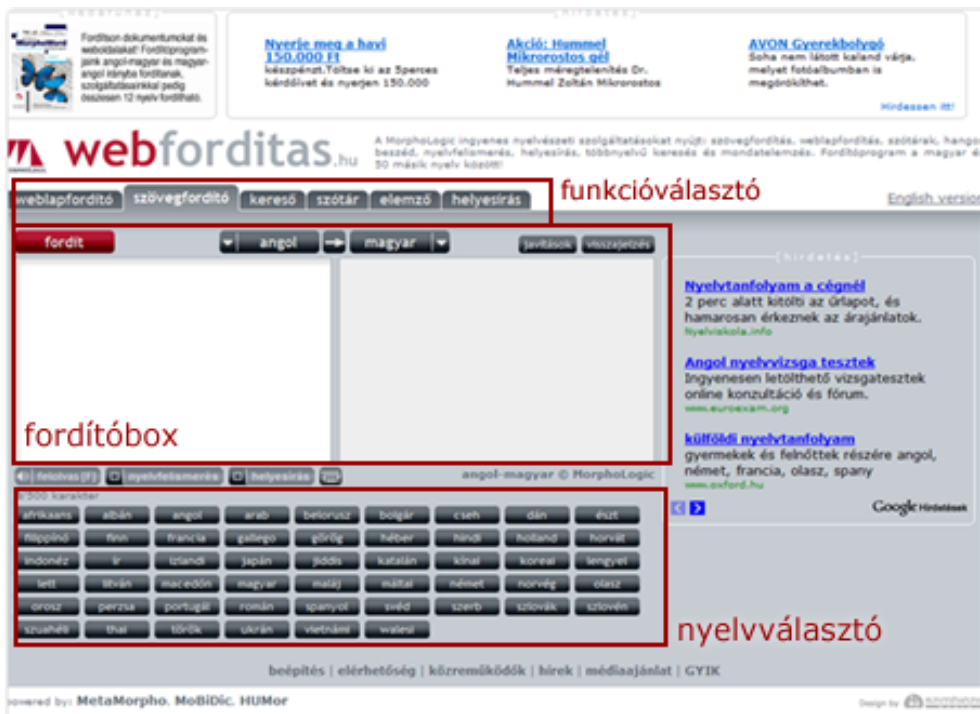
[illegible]

Fordítson dokumentumokat és weboldalakat! Fordítóprogramjaink angol-magyar és magyar-angol irányba fordítanak, szolgáltatásainkkal pedig összesen 12 nyelv fordítható.

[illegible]

Nyerje meg a havi 150.000 Ft
készpénzt. Töltse ki az 5perces kérdőívet és nyerjen 150.000

Akció: Hummel Mikrorostos gél
Teljes méregtelenítés Dr. Hummel Zoltán Mikrorostos

AVON Gyerekbolygó
Soha nem látott kaland várja, melyet fotóalbumban is megörökíthet.

Hirdessen itt!

webforditas.hu

A MorphoLogic ingyenes nyelvészeti szolgáltatásokat nyújt: szövegfordítás, weblapfordítás, szótárak, hangos beszéd, nyelvfelismerés, helyesírás, többnyelvű keresés és mondatelemzés. Fordítóprogram a magyar és 30 másik nyelv között!

weblapfordító | szövegfordító | kereső | szótár | elemző | helyesírás

funkcióválasztó

English version

fordít | angol | magyar | javítások | visszajelzés

[hirdetés]

Nyelvtanfolyam a cégnél
2 perc alatt kitölti az űrlapot, és hamarosan érkeznek az árajánlatok.
Nyelviskola.info

Angol nyelvvizsga tesztek
Ingyenesen letölthető vizsgatesztek online konzultáció és fórum.
www.euroexam.org

külföldi nyelvtanfolyam
gyermekek és felnőttek részére angol, német, francia, olasz, spany
www.oxford.hu

Google Hirdetések

fordítóbox

felolvas (F) | nyelvfelismerés | helyesírás

angol-magyar © MorphoLogic

0/500 karakter

| afrikaans | albán | angol | arab | belorusz | bolgár | cseh | dán | észt |
|---|---|---|---|---|---|---|---|---|
| filippínó | finn | francia | gallego | görög | héber | hindi | holland | horvát |
| indonéz | ír | izlandi | japán | jiddis | katalán | kínai | koreai | lengyel |
| lett | litván | macedón | magyar | maláj | máltai | német | norvég | olasz |
| orosz | perzsa | portugál | román | spanyol | svéd | szerb | szlovák | szlovén |
| szuahéli | thai | török | ukrán | vietnámi | walesi | | | |

nyelvválasztó

beépítés | elérhetőség | közreműködők | hírek | médiaajánlat | GYIK

owered by: MetaMorpho, MoBiDic, HUMor

Design by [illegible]